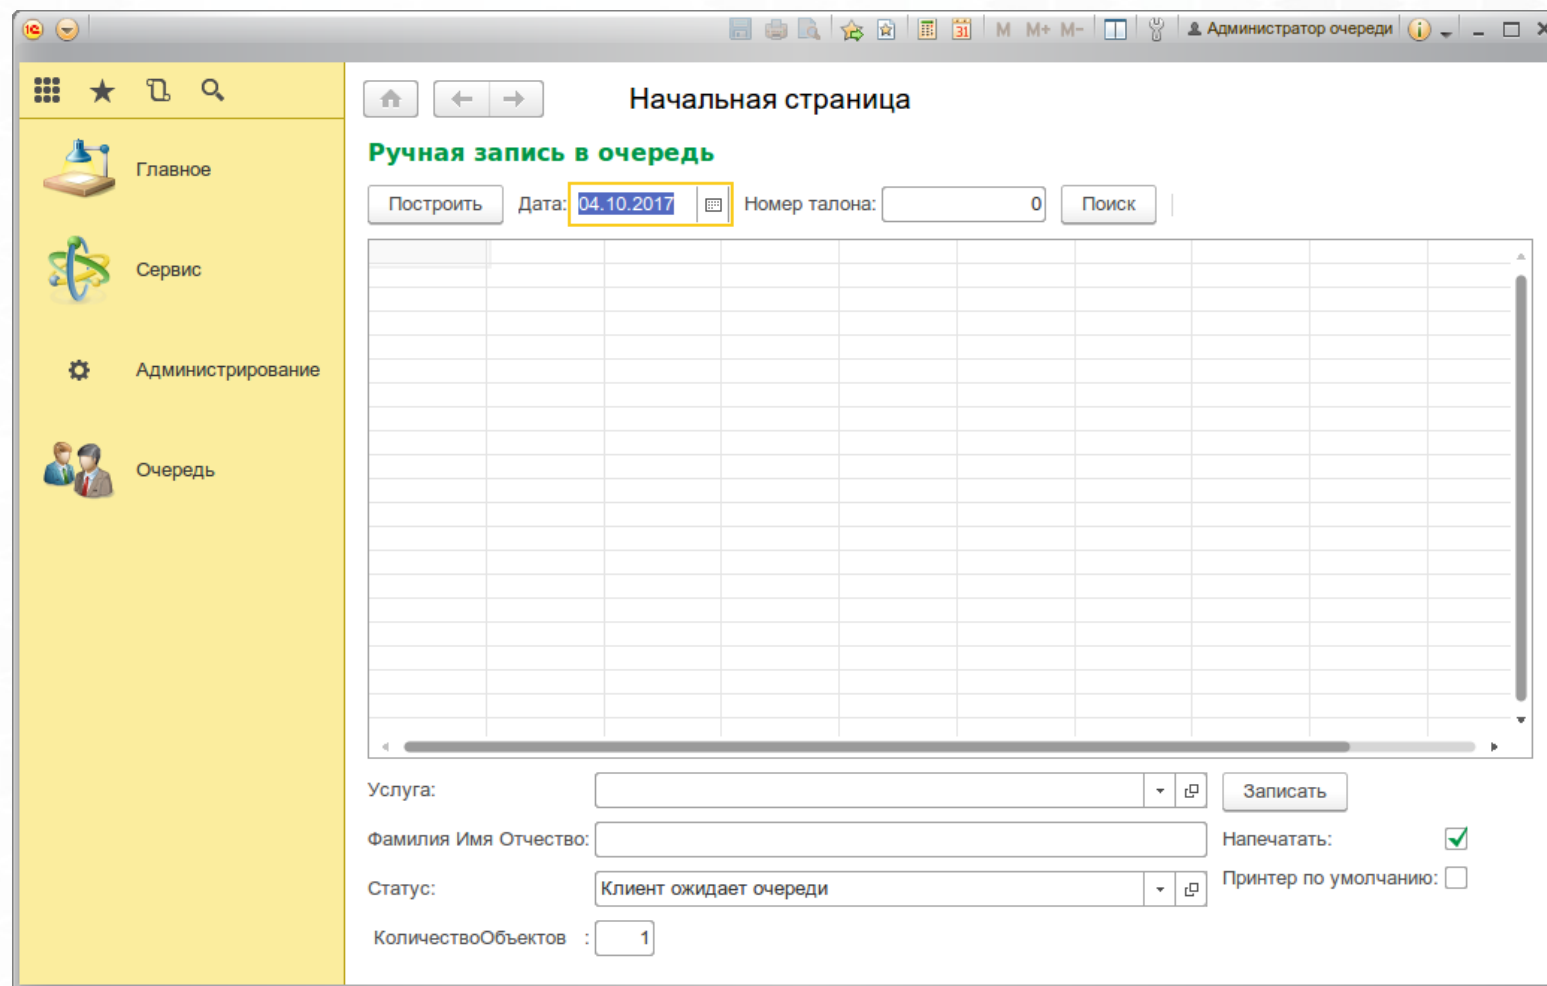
M M+ M- Администратор очереди

Главное

Сервис

Администрирование

Очередь

Начальная страница

Ручная запись в очередь

Построить Дата: 04.10.2017 Номер талона: 0 Поиск

Услуга: Записать

Фамилия Имя Отчество: Напечатать:

Статус: Клиент ожидает очереди Принтер по умолчанию:

КоличествоОбъектов : 1